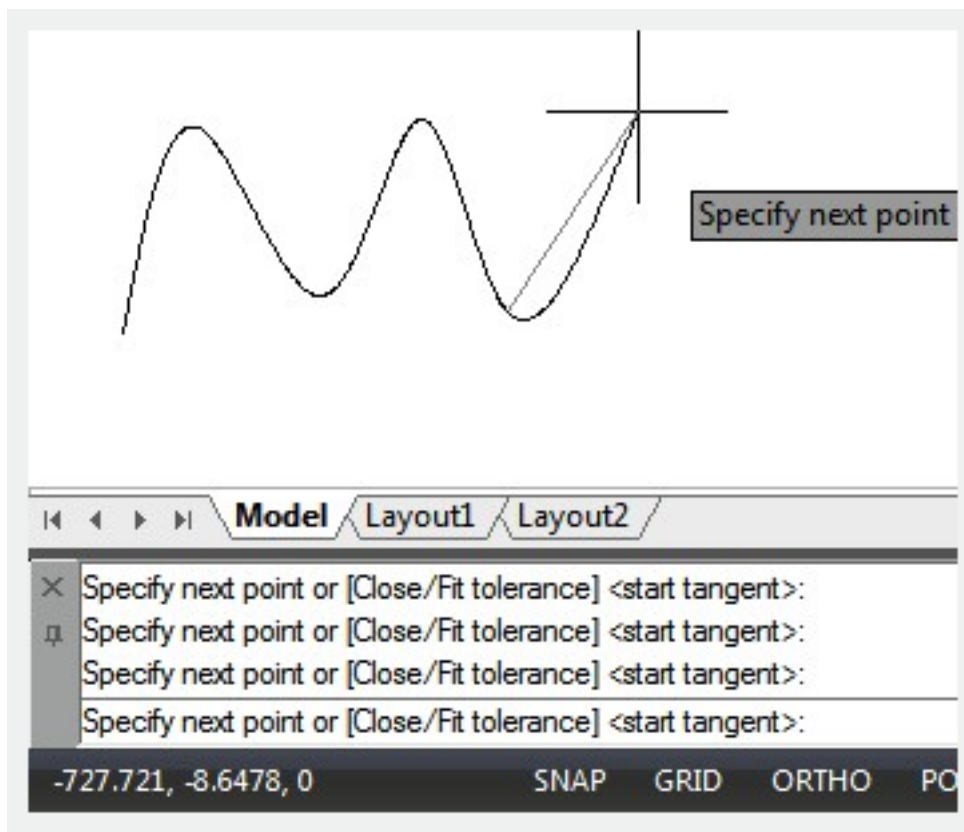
Specify next point

Model Layout1 Layout2

Specify next point or [Close/Fit tolerance] <start tangent>:
Specify next point or [Close/Fit tolerance] <start tangent>:
Specify next point or [Close/Fit tolerance] <start tangent>:
Specify next point or [Close/Fit tolerance] <start tangent>:

-727.721, -8.6478, 0 SNAP GRID ORTHO PO